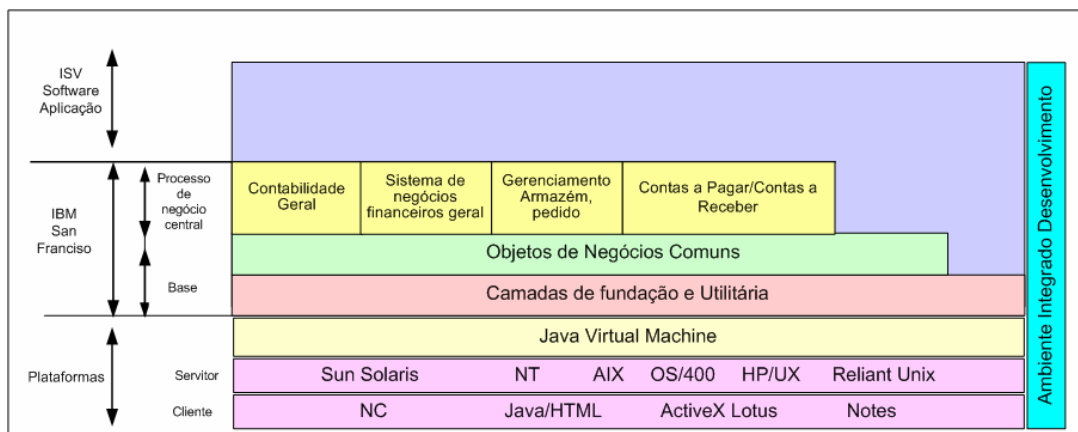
ISV Software Aplicação

IBM San Franciso

Processo de negócio central

Base

Plataformas

Servitor

Cliente

Contabilidade Geral

Sistema de negócios financeiros geral

Gerenciamento Armazém, pedido

Contas a Pagar/Contas a Receber

Objetos de Negócios Comuns

Camadas de fundação e Utilitária

Java Virtual Machine

Sun Solaris NT AIX OS/400 HP/UX Reliant Unix

NC Java/HTML ActiveX Lotus Notes

Ambiente Integrado Desenvolvimento